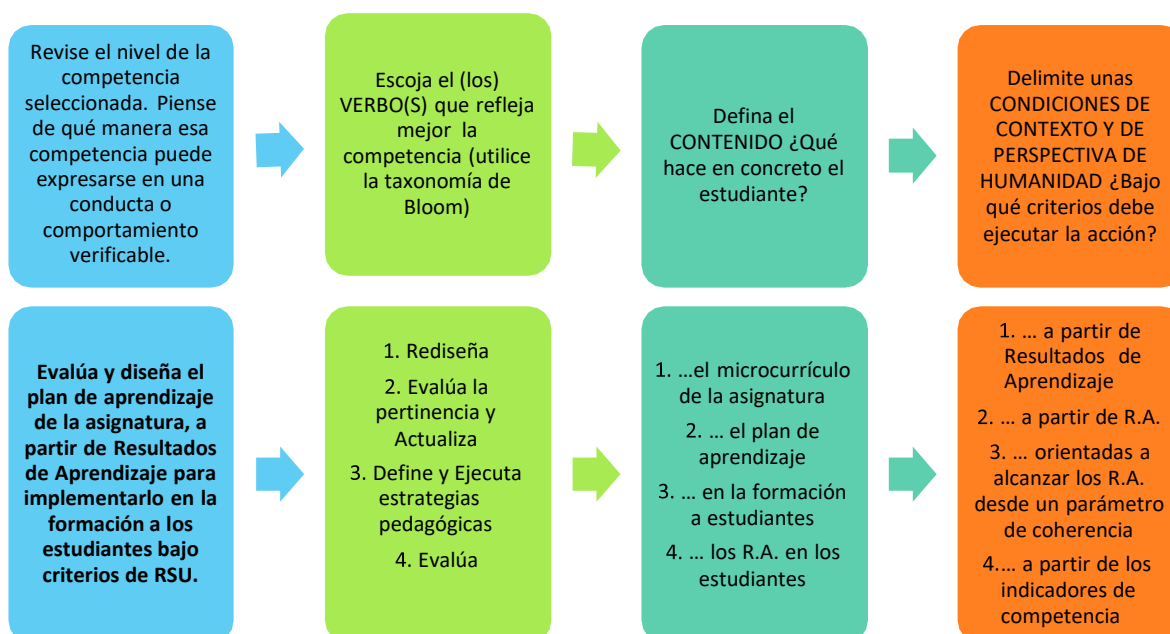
Revise el nivel de la competencia seleccionada. Piense de qué manera esa competencia puede expresarse en una conducta o comportamiento verificable.

Escoja el (los) VERBO(S) que refleja mejor la competencia (utilice la taxonomía de Bloom)

Defina el CONTENIDO ¿Qué hace en concreto el estudiante?

Delimite unas CONDICIONES DE CONTEXTO Y DE PERSPECTIVA DE HUMANIDAD ¿Bajo qué criterios debe ejecutar la acción?

Evalúa y diseña el plan de aprendizaje de la asignatura, a partir de Resultados de Aprendizaje para implementarlo en la formación a los estudiantes bajo criterios de RSU.

1. Rediseña

2. Evalúa la pertinencia y Actualiza

3. Define y Ejecuta estrategias pedagógicas

4. Evalúa

1. …el microcurrículo de la asignatura

2. … el plan de aprendizaje

3. … en la formación a estudiantes

4. … los R.A. en los estudiantes

1. … a partir de Resultados de Aprendizaje

2. … a partir de R.A.

3. … orientadas a alcanzar los R.A. desde un parámetro de coherencia

4.… a partir de los indicadores de competencia